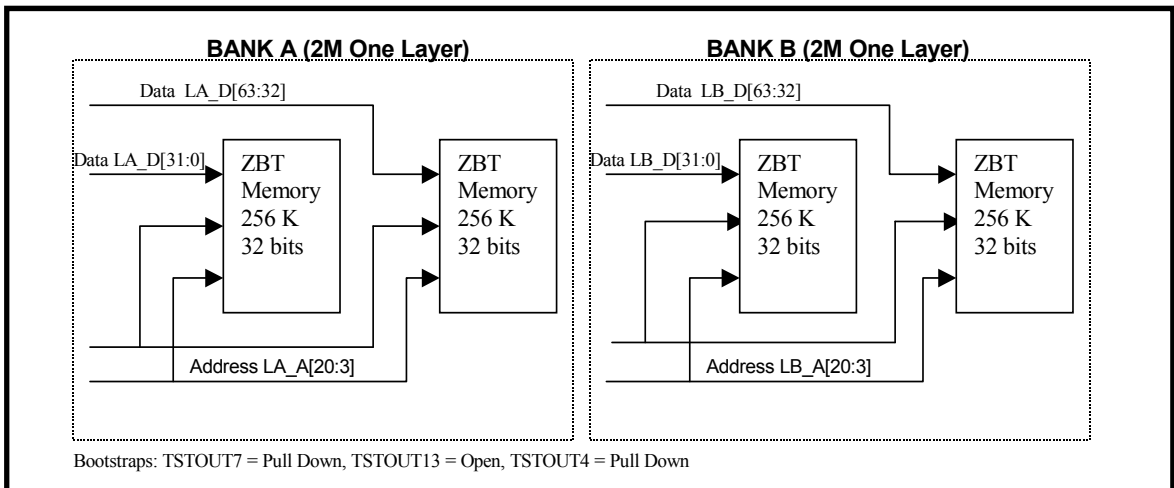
BANK A (2M One Layer)

Data LA_D[63:32]

Data LA_D[31:0]

ZBT Memory 256 K 32 bits

ZBT Memory 256 K 32 bits

Address LA_A[20:3]

BANK B (2M One Layer)

Data LB_D[63:32]

Data LB_D[31:0]

ZBT Memory 256 K 32 bits

ZBT Memory 256 K 32 bits

Address LB_A[20:3]

Bootstraps: TSTOUT7 = Pull Down, TSTOUT13 = Open, TSTOUT4 = Pull Down